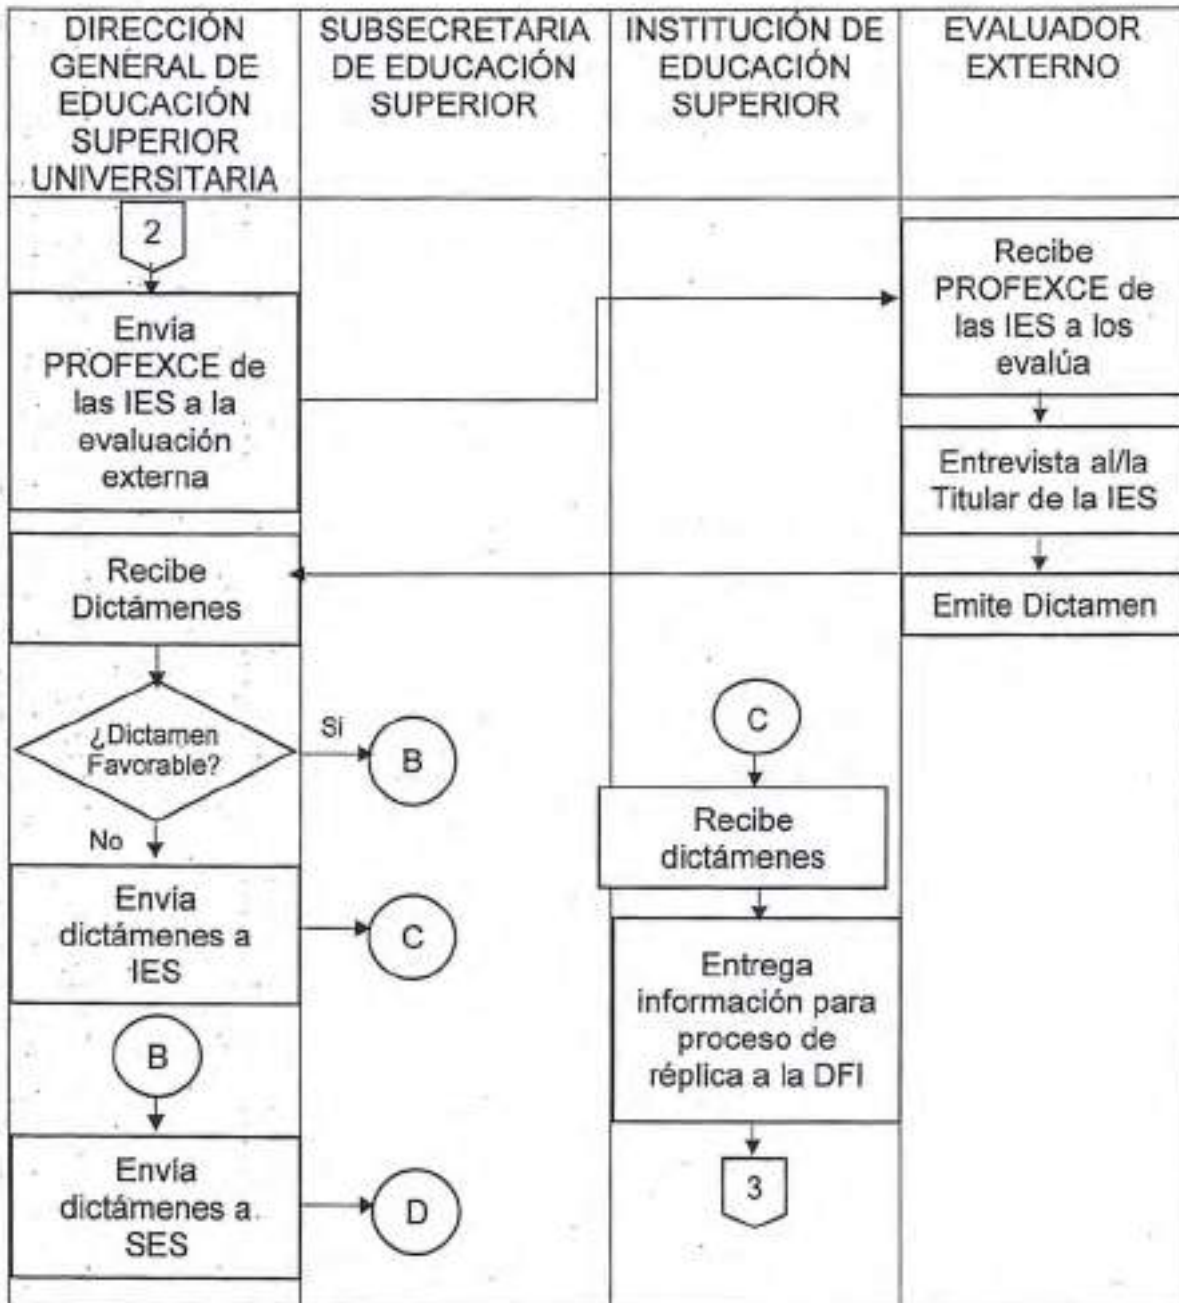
| DIRECCIÓN GENERAL DE EDUCACIÓN SUPERIOR UNIVERSITARIA | SUBSECRETARIA DE EDUCACIÓN SUPERIOR | INSTITUCIÓN DE EDUCACIÓN SUPERIOR | EVALUADOR EXTERNO |
|---|---|---|---|

2

Envia PROFEXCE de las IES a la evaluación externa

Recibe PROFEXCE de las IES a los evalúa

Entrevista al/la Titular de la IES

Emite Dictamen

Recibe Dictámenes

¿Dictamen Favorable?

Si

B

No

Envia dictámenes a IES

C

C

Recibe dictámenes

Entrega información para proceso de réplica a la DFI

3

B

Envia dictámenes a SES

D